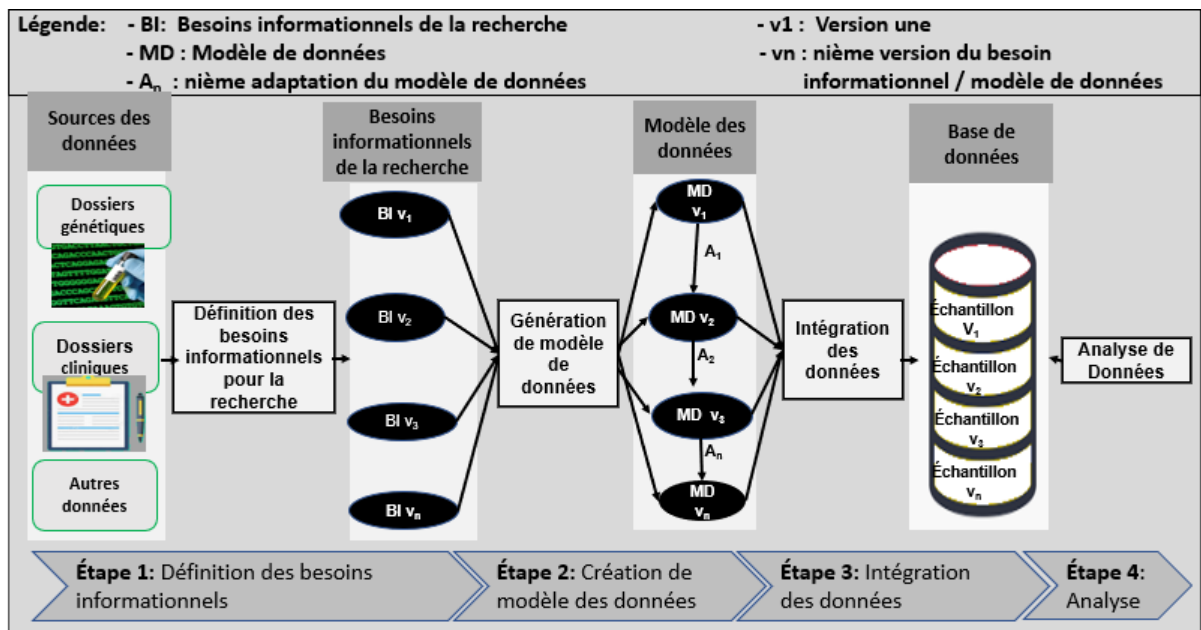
Légende: - BI: Besoins informationnels de la recherche
- MD : Modèle de données
- $A_n$ : nième adaptation du modèle de données

- v1 : Version une
- vn : nième version du besoin informationnel / modèle de données

Sources des données

Dossiers génétiques

Dossiers cliniques

Autres données

Définition des besoins informationnels pour la recherche

Besoins informationnels de la recherche

BI $v_1$

BI $v_2$

BI $v_3$

BI $v_n$

Génération de modèle de données

Modèle des données

MD $v_1$

$A_1$

MD $v_2$

$A_2$

MD $v_3$

$A_n$

MD $v_n$

Intégration des données

Base de données

Échantillon $V_1$

Échantillon $v_2$

Échantillon $v_3$

Échantillon $v_n$

Analyse de Données

Étape 1: Définition des besoins informationnels

Étape 2: Création de modèle des données

Étape 3: Intégration des données

Étape 4: Analyse